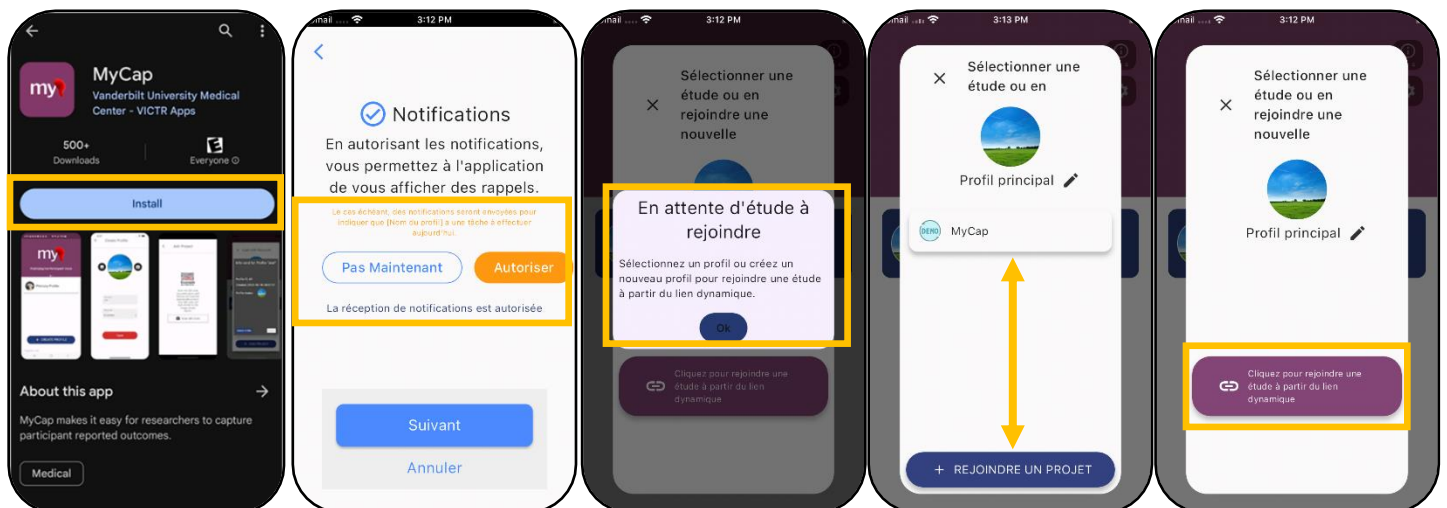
MyCap
Vanderbilt University Medical Center - VICTR Apps

500+
Downloads

Everyone

Install

About this app

MyCap makes it easy for researchers to capture participant reported outcomes.

Medical

3:12 PM

Notifications

En autorisant les notifications, vous permettez à l'application de vous afficher des rappels.

Le cas échéant, des notifications seront envoyées pour indiquer que {Nom ou profil} a une tâche à effectuer aujourd'hui.

Pas Maintenant

Autoriser

La réception de notifications est autorisée

Suivant

Annuler

3:12 PM

Sélectionner une étude ou en rejoindre une nouvelle

En attente d'étude à rejoindre

Sélectionnez un profil ou créez un nouveau profil pour rejoindre une étude à partir du lien dynamique.

Ok

Cliquez pour rejoindre une étude à partir du lien dynamique

3:13 PM

Sélectionner une étude ou en

Profil principal

DEMO MyCap

+ REJOINDRE UN PROJET

3:12 PM

Sélectionner une étude ou en rejoindre une nouvelle

Profil principal

Cliquez pour rejoindre une étude à partir du lien dynamique